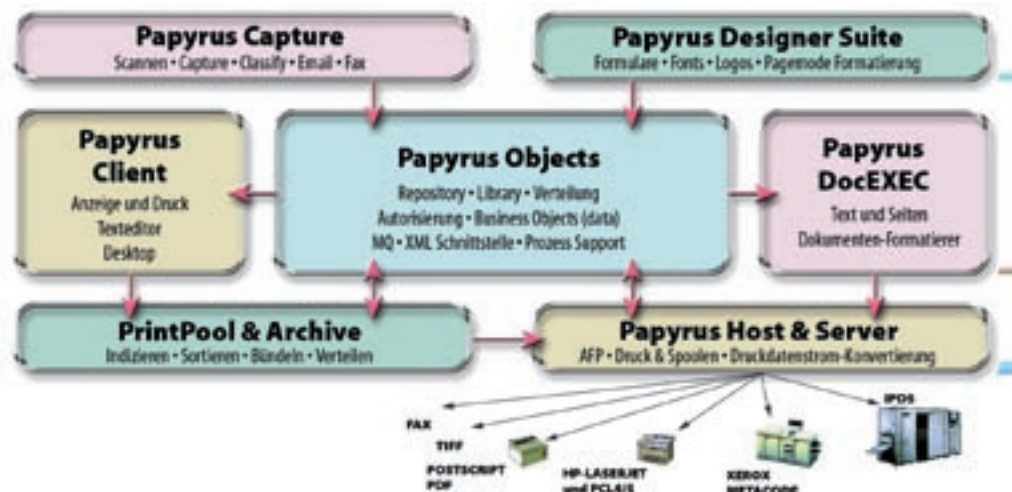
Papyrus Capture
Scannen • Capture • Classify • Email • Fax

Papyrus Designer Suite
Formulare • Fonts • Logos • Pagemode Formatierung

Papyrus Client
Anzeige und Druck
Texteditor
Desktop

Papyrus Objects
Repository • Library • Verteilung
Autorisierung • Business Objects (data)
MQ • XML Schnittstelle • Prozess Support

Papyrus DocEXEC
Text und Seiten
Dokumenten-Formatierer

PrintPool & Archive
Indizieren • Sortieren • Bündeln • Verteilen

Papyrus Host & Server
AFP • Druck & Spoolen • Druckdatenstrom-Konvertierung

FAX
TIFF
POSTSCRIPT
PDF
HP-LASERJET
und PCL5/6
XEROX
METACODE
IPDS